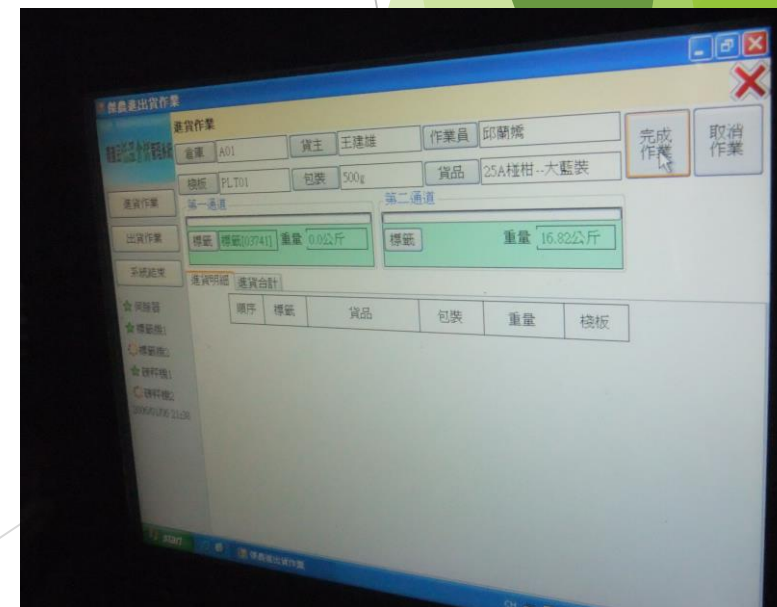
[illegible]進出貨作業

進貨作業

倉庫 A01

貨主 王建雄

作業員 邱蘭嫣

完成作業

取消作業

棧板 PLT01

包裝 500g

貨品 25A椪柑--大藍裝

進貨作業

出貨作業

系統結束

第一通道

標籤 標籤[03741]

重量 0.0公斤

第二通道

標籤

重量 16.82公斤

進貨明細

進貨合計

| 順序 | 標籤 | 貨品 | 包裝 | 重量 | 棧板 |
|---|---|---|---|---|---|

伺服器

標籤機1

標籤機2

磅秤機1

磅秤機2

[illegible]

start

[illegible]進出貨作業